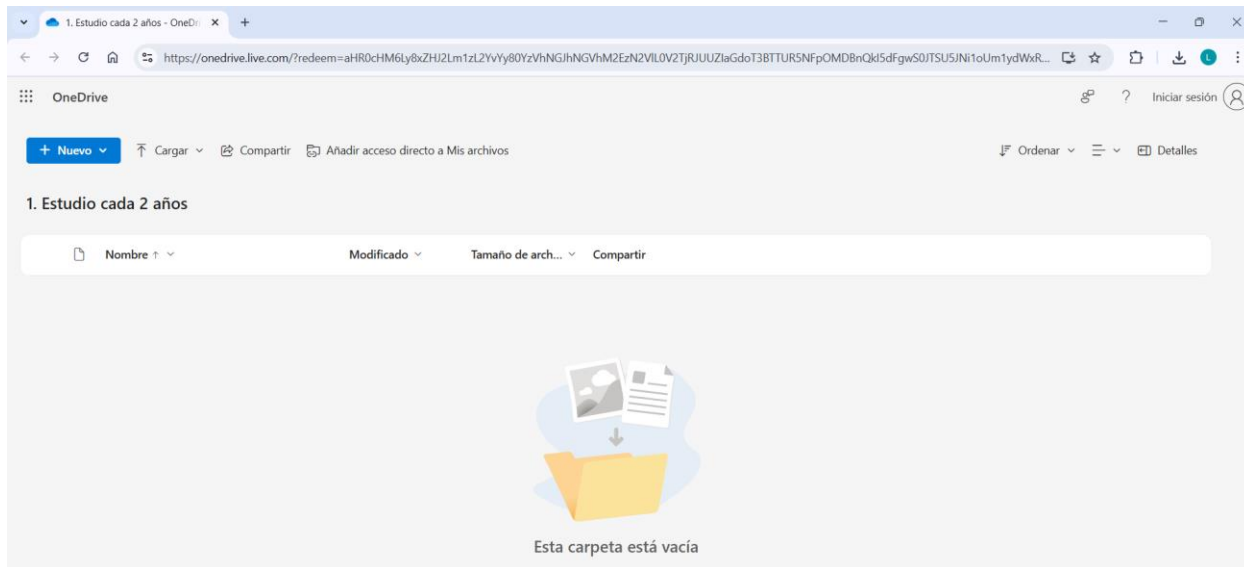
1. Estudio cada 2 años - OneDri

https://onedrive.live.com/?redeem=aHR0cHM6Ly8xZHJ2Lm1zL2YvYy80YzVhNGJhNGVhM2EzN2VlL0V2TjRJUUZIaGdoT3BTTUR5NFpOMDBnQkl5dFgwS0JTSU5JNi1oUm1ydWxR...

OneDrive

Iniciar sesión

+ Nuevo

Cargar

Compartir

Añadir acceso directo a Mis archivos

Ordenar

Detalles

1. Estudio cada 2 años

| Nombre ↑ | Modificado | Tamaño de arch... | Compartir |
|---|---|---|---|

Esta carpeta está vacía